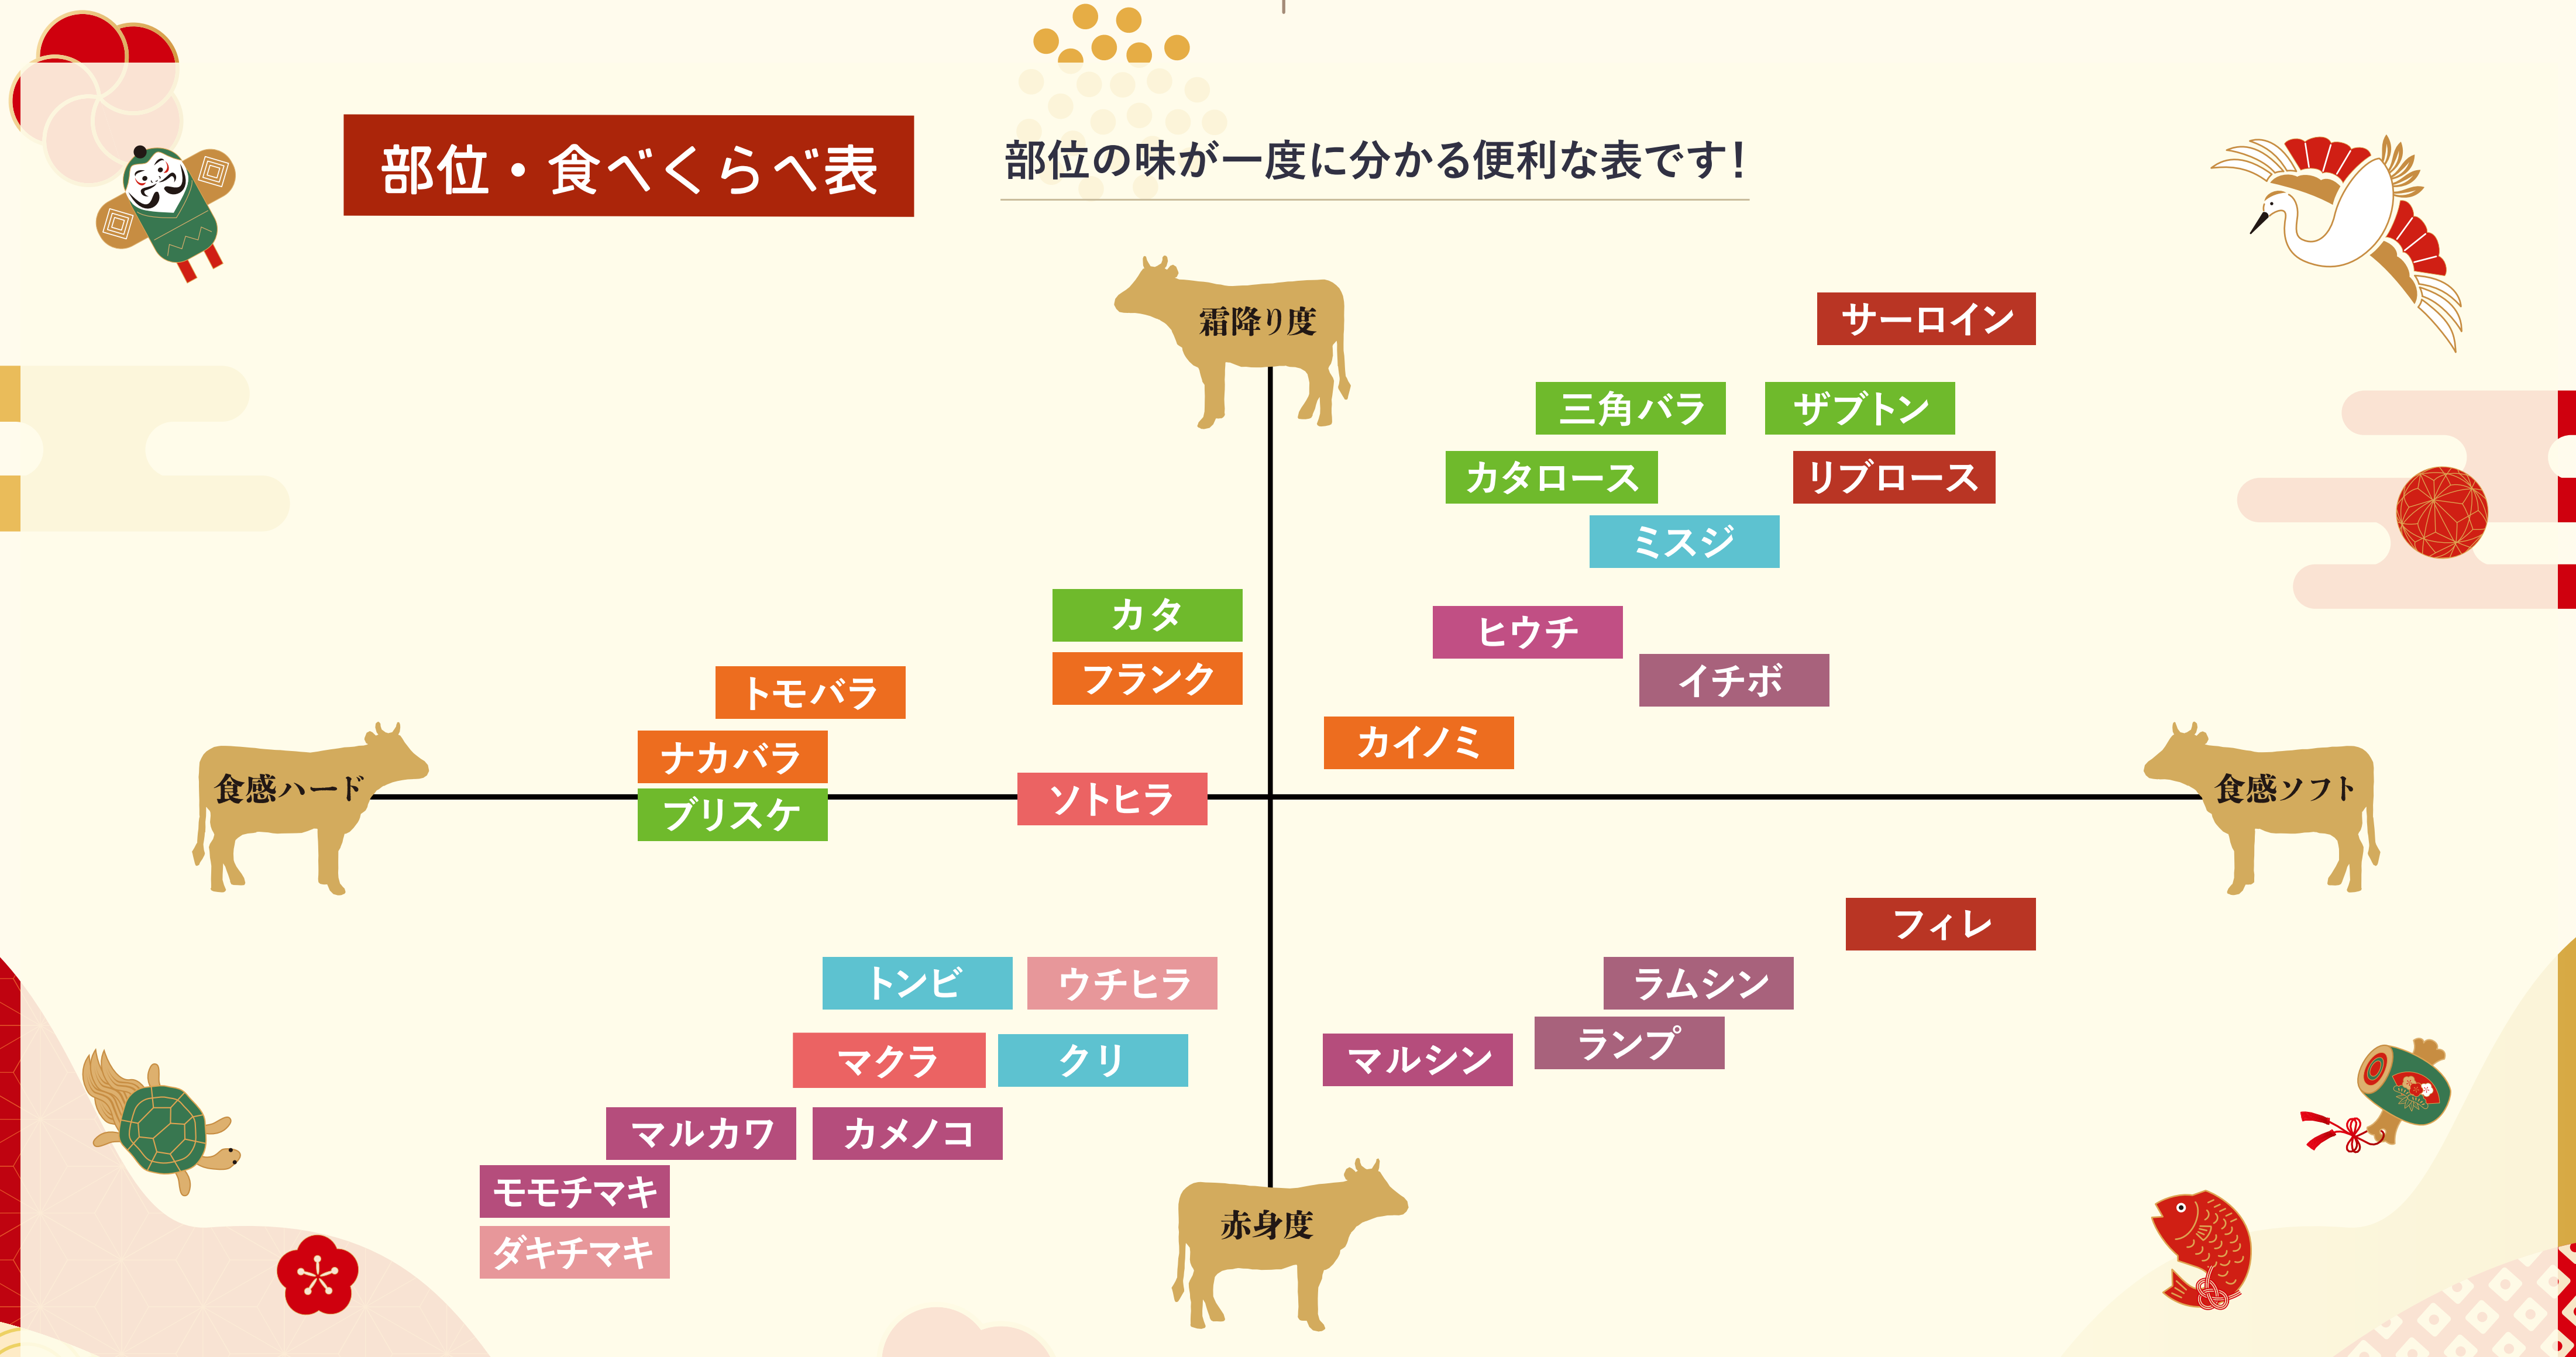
部位・食べくらべ表

部位の味が一度に分かる便利な表です！

霜降り度

サーロイン

三角バラ

ザブトン

カタロース

リブロース

ミスジ

カタ

フランク

ヒウチ

イチボ

トモバラ

カイノミ

ナカバラ

食感ハード

ソトヒラ

食感ソフト

ブリスケ

フィレ

トンビ

ウチヒラ

ラムシン

マクラ

クリ

ランプ

マルシン

マルカワ

カメノコ

モモチマキ

ダキチマキ

赤身度